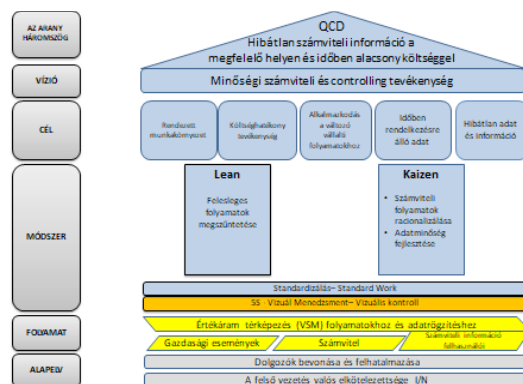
AZ ARANY HÁROMSZÖG

VÍZIÓ

CÉL

MÓDSZER

FOLYAMAT

ALAPELV

QCD

Hibátlan számviteli információ a megfelelő helyen és időben alacsony költséggel

Minőségi számviteli és controlling tevékenység

Rendezett munkakörnyezet

Költséghatékony tevékenység

Alkalmazkodás a változó vállalti folyamatokhoz

Időben rendelkezésre álló adat

Hibátlan adat és információ

Lean

Felesleges folyamatok megszüntetése

Kaizen

• Számviteli folyamatok racionalizálása
• Adatminőség fejlesztése

Standardizálás- Standard Work

5S - Vizuál Menedzsment- Vizuális kontroll

Értékáram térképezés (VSM) folyamatokhoz és adatrögzítéshez

Gazdasági események

Számvitel

Számviteli információ felhasználói

Dolgozók bevonása és felhatalmazása

A felső vezetés valós elkötelezettsége /N